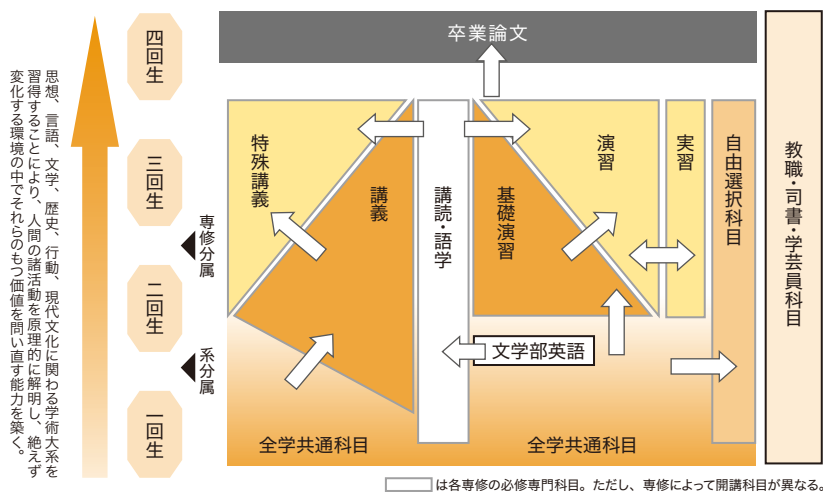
思想、言語、文学、歴史、行動、現代文化に関わる学術大系を習得することにより、人間の諸活動を原理的に解明し、絶えず変化する環境の中でそれらのもつ価値を問い直す能力を築く。

四回生

三回生

二回生

一回生

専修分属

系分属

卒業論文

特殊講義

講義

講読・語学

基礎演習

演習

実習

自由選択科目

教職・司書・学芸員科目

文学部英語

全学共通科目

全学共通科目

は各専修の必修専門科目。ただし、専修によって開講科目が異なる。